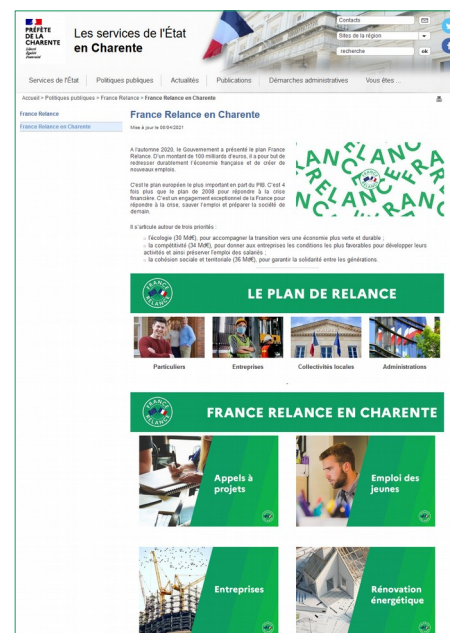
PRÉFÈTE DE LA CHARENTE
Liberté
Égalité
Fraternité

Les services de l'État en Charente

Contacts
Sites de la région
recherche
ok

Services de l'État | Politiques publiques | Actualités | Publications | Démarches administratives | Vous êtes ...

Accueil > Politiques publiques > France Relance > France Relance en Charente

France Relance
France Relance en Charente

France Relance en Charente

Mise à jour le 08/04/2021

A l'automne 2020, le Gouvernement a présenté le plan France Relance. D'un montant de 100 milliards d'euros, il a pour but de redresser durablement l'économie française et de créer de nouveaux emplois.

C'est le plan européen le plus important en part du PIB. C'est 4 fois plus que le plan de 2008 pour répondre à la crise financière. C'est un engagement exceptionnel de la France pour répondre à la crise, sauver l'emploi et préparer la société de demain.

Il s'articule autour de trois priorités :
- l'écologie (30 Md€), pour accompagner la transition vers une économie plus verte et durable ;
- la compétitivité (34 Md€), pour donner aux entreprises les conditions les plus favorables pour développer leurs activités et ainsi préserver l'emploi des salariés ;
- la cohésion sociale et territoriale (36 Md€), pour garantir la solidarité entre les générations.

FRANCE RELANCE

LE PLAN DE RELANCE

Particuliers
Entreprises
Collectivités locales
Administrations

FRANCE RELANCE EN CHARENTE

Appels à projets
Emploi des jeunes
Entreprises
Rénovation énergétique